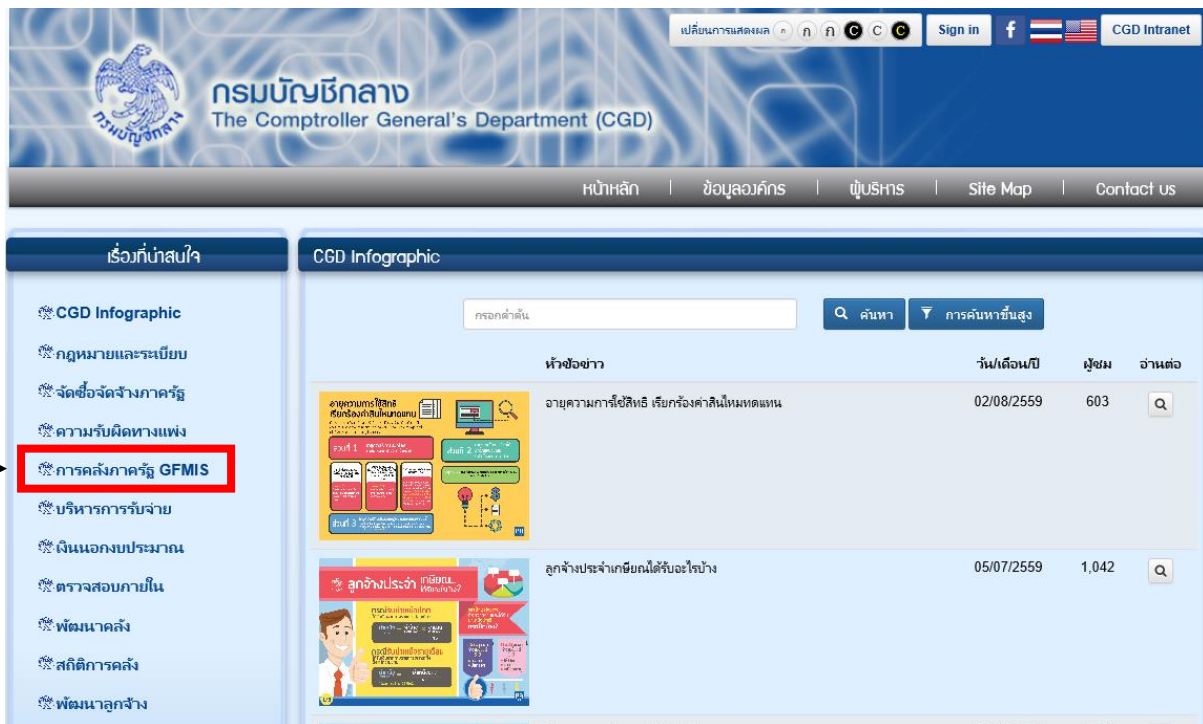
เปลี่ยนการแสดงผล ก ก ก C C C Sign in f CGD Intranet

กรมบัญชีกลาง
The Comptroller General's Department (CGD)

หน้าหลัก | ข้อมูลองค์กร | ผู้บริหาร | Site Map | Contact us

เรื่องที่น่าสนใจ

CGD Infographic
กฎหมายและระเบียบ
จัดซื้อจัดจ้างภาครัฐ
ความรับผิดทางแพ่ง
การคลังภาครัฐ GFMIS
บริหารการรับจ่าย
เงินนอกงบประมาณ
ตรวจสอบภายใน
พัฒนาคลัง
สถิติการคลัง
พัฒนาลูกจ้าง

CGD Infographic

กรอกคำค้น
ค้นหา
การค้นหาขั้นสูง

| | หัวข้อข่าว | วัน/เดือน/ปี | ผู้ชม | อ่านต่อ |
|---|---|---|---|---|
| อายุความการใช้สิทธิ เรียกร้องค่าสินไหมทดแทน | อายุความการใช้สิทธิ เรียกร้องค่าสินไหมทดแทน | 02/08/2559 | 603 | |
| ลูกจ้างประจำ เกษียณ... | ลูกจ้างประจำเกษียณได้รับอะไรบ้าง | 05/07/2559 | 1,042 | |